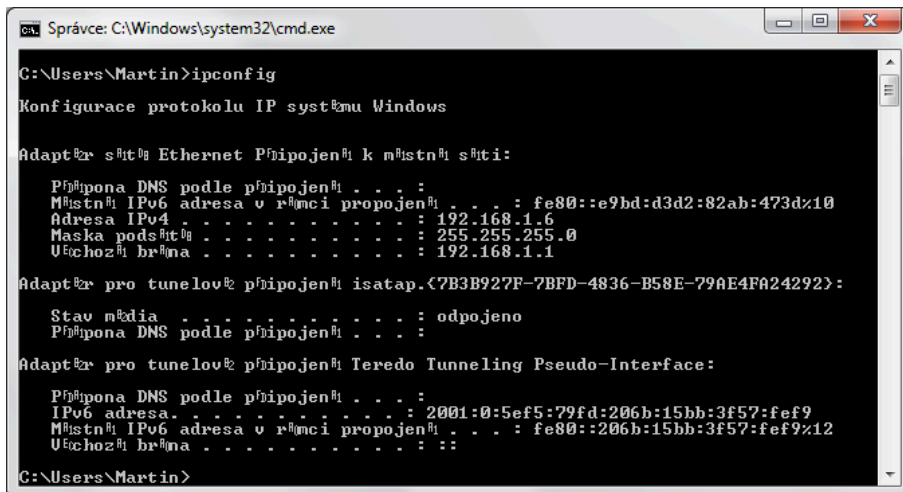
Správce: C:\Windows\system32\cmd.exe

C:\Users\Martin>ipconfig

Konfigurace protokolu IP syst©mu Windows

Adapt©r s¡t╪ Ethernet Pýipojen¡ k m¡stn¡ s¡ti:

   Pý¡pona DNS podle pýipojen¡ . . . :
   M¡stn¡ IPv6 adresa v r mci propojen¡ . . . : fe80::e9bd:d3d2:82ab:473d%10
   Adresa IPv4 . . . . . . . . . . . : 192.168.1.6
   Maska pods¡t╪ . . . . . . . . . . : 255.255.255.0
   Vìchoz¡ br na . . . . . . . . . . : 192.168.1.1

Adapt©r pro tunelov© pýipojen¡ isatap.{7B3B927F-7BFD-4836-B58E-79AE4FA24292}:

   Stav m©dia . . . . . . . . . . . : odpojeno
   Pý¡pona DNS podle pýipojen¡ . . . :

Adapt©r pro tunelov© pýipojen¡ Teredo Tunneling Pseudo-Interface:

   Pý¡pona DNS podle pýipojen¡ . . . :
   IPv6 adresa. . . . . . . . . . . : 2001:0:5ef5:79fd:206b:15bb:3f57:fef9
   M¡stn¡ IPv6 adresa v r mci propojen¡ . . . : fe80::206b:15bb:3f57:fef9%12
   Vìchoz¡ br na . . . . . . . . . . : ::

C:\Users\Martin>